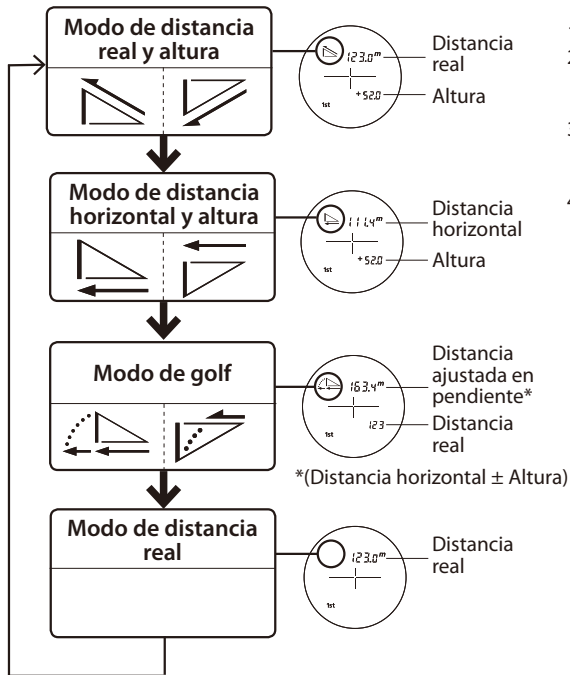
Modo de distancia real y altura

123.0m
1st
+52.0
Distancia real
Altura

Modo de distancia horizontal y altura

111.4m
1st
+52.0
Distancia horizontal
Altura

Modo de golf

163.4m
1st
123
Distancia ajustada en pendiente*
Distancia real

*(Distancia horizontal ± Altura)

Modo de distancia real

123.0m
1st
Distancia real